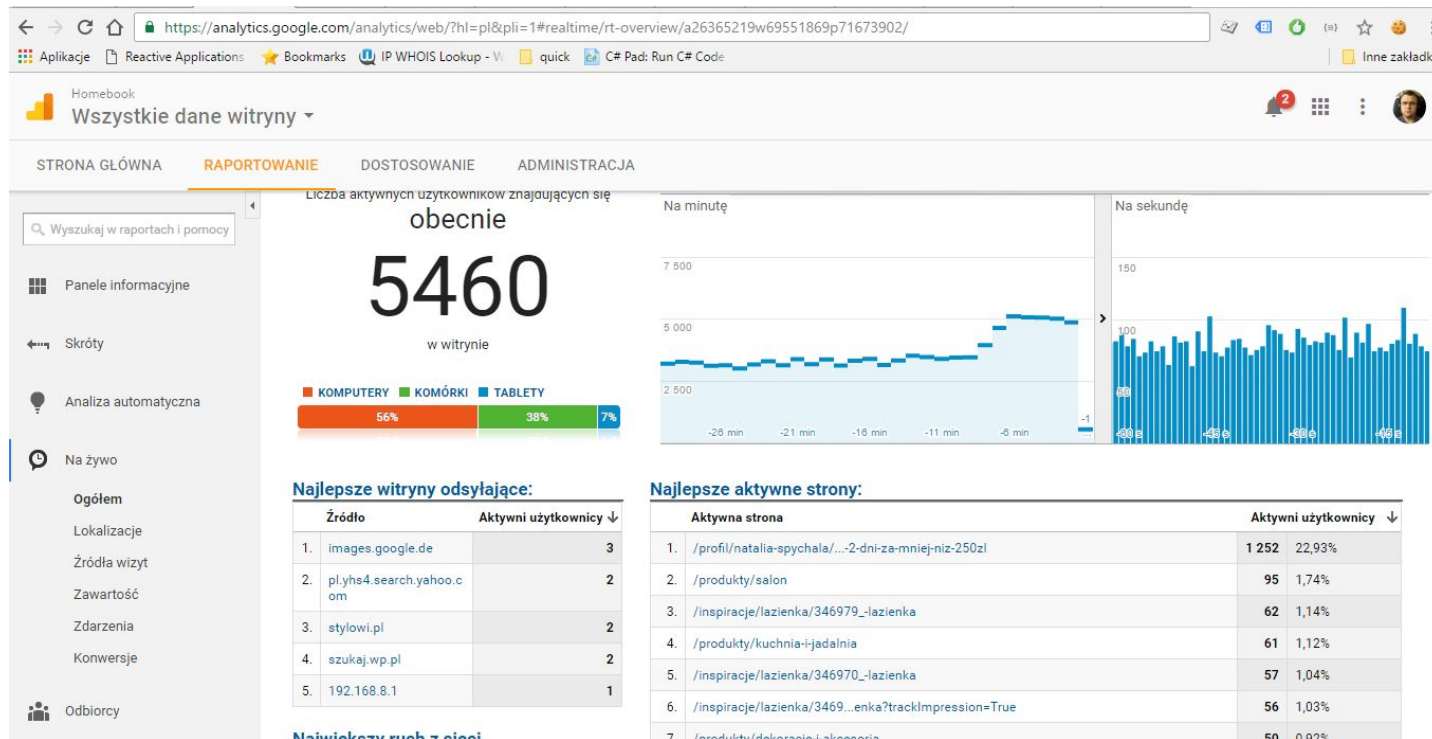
https://analytics.google.com/analytics/web/?hl=pl&pli=1#realtime/rt-overview/a26365219w69551869p71673902/

Aplikacje Reactive Applications Bookmarks IP WHOIS Lookup - W quick C# Pad: Run C# Code Inne zakładk

Homebook
Wszystkie dane witryny

2

STRONA GŁÓWNA RAPORTOWANIE DOSTOSOWANIE ADMINISTRACJA

Wyszukaj w raportach i pomocy

Panele informacyjne
Skróty
Analiza automatyczna
Na żywo
Ogółem
Lokalizacje
Źródła wizyt
Zawartość
Zdarzenia
Konwersje
Odbiorcy

Liczba aktywnych użytkowników znajdujących się
obecnie
5460
w witrynie

KOMPUTERY KOMÓRKI TABLETY
56% 38% 7%

Na minutę
7 500
5 000
2 500
-26 min -21 min -16 min -11 min -6 min -1

Na sekundę
150
100
50
-60 s -45 s -30 s -15 s

Najlepsze witryny odsyłające:

| | Źródło | Aktywni użytkownicy |
|---|---|---|
| 1. | images.google.de | 3 |
| 2. | pl.yhs4.search.yahoo.com | 2 |
| 3. | stylowi.pl | 2 |
| 4. | szukaj.wp.pl | 2 |
| 5. | 192.168.8.1 | 1 |

Największy ruch z sieci

Najlepsze aktywne strony:

| | Aktywna strona | Aktywni użytkownicy | |
|---|---|---|---|
| 1. | /profil/natalia-spychala/...-2-dni-za-mniej-niz-250zl | 1 252 | 22,93% |
| 2. | /produkty/salon | 95 | 1,74% |
| 3. | /inspiracje/lazienka/346979_-lazienka | 62 | 1,14% |
| 4. | /produkty/kuchnia-i-jadalnia | 61 | 1,12% |
| 5. | /inspiracje/lazienka/346970_-lazienka | 57 | 1,04% |
| 6. | /inspiracje/lazienka/3469...enka?trackImpression=True | 56 | 1,03% |
| 7. | /produkty/dekoracje-i-akcesoria | 50 | 0,92% |